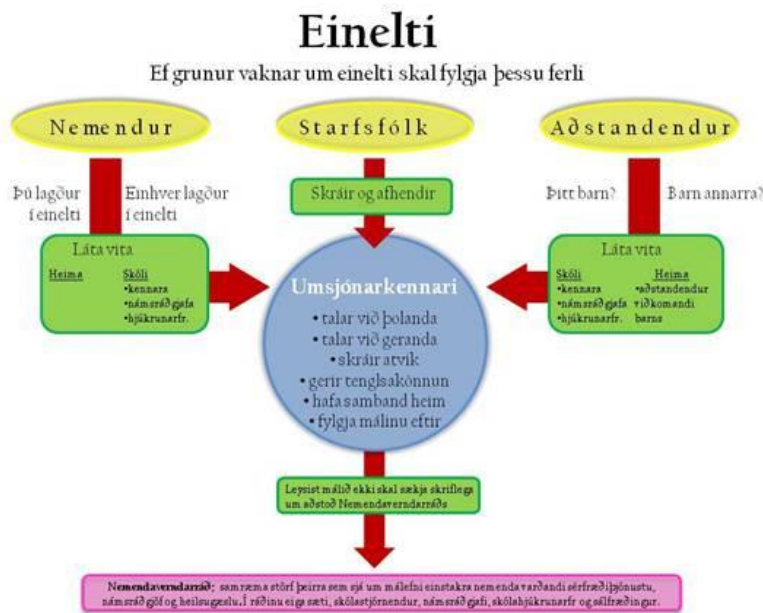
Einelti

Ef grunur vaknar um einelti skal fylgja þessu ferli

Nemendur

Starfsfólk

Aðstandendur

Þú lagður í einelti

Einhver lagður í einelti

Skráir og afhendir

Þitt barn?

Barn annarra?

Láta vita

Heima

Skóli
•kennara
•námsráðgjafa
•hjúkrunarfr.

Umsjónarkennari
• talar við þolanda
• talar við geranda
• skráir atvik
• gerir tenglsakönnun
• hafa samband heim
• fylgja málinu eftir

Láta vita

Skóli
•kennara
•námsráðgjafa
•hjúkrunarfr.

Heima
•aðstandendur viðkomandi barns

Leysist málið ekki skal sækja skriflega um aðstoð Nemendaverndarráðs

Nemendaverndarráð; samræma störf þeirra sem sjá um málefni einstakra nemenda varðandi sérfræðiþjónustu, námsráðgjöf og heilsugæslu. Í ráðinu eiga sæti, skólastjórnendur, námsráðgjafi, skólahjúkrunarfr og sálfræðingar.